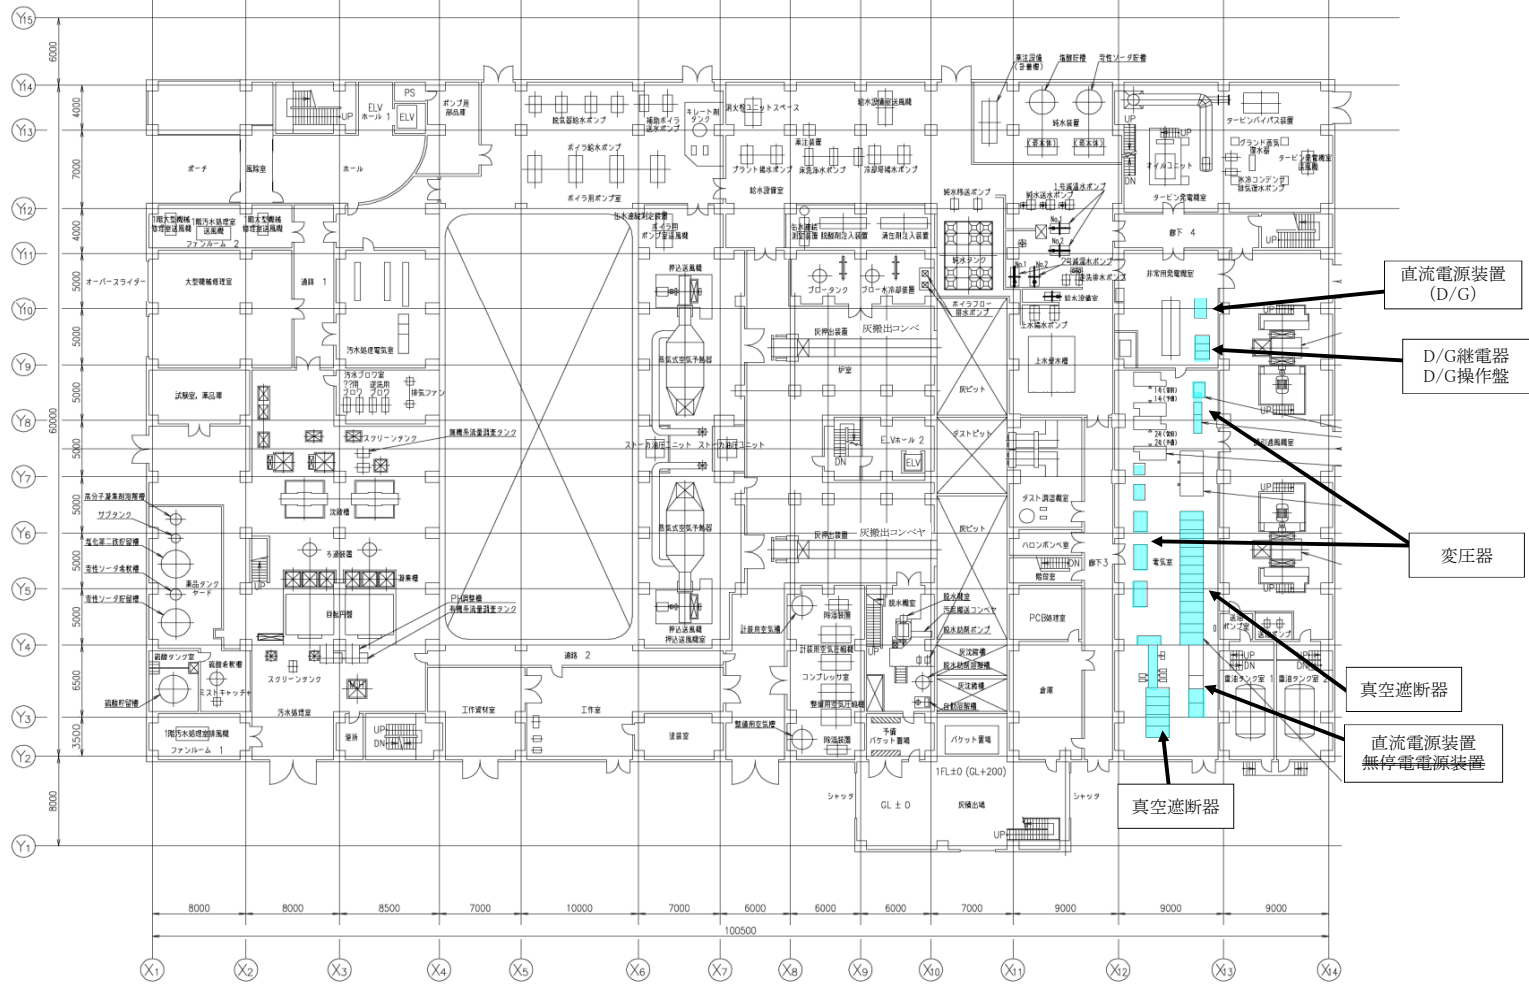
Y15
Y14
Y13
Y12
Y11
Y10
Y9
Y8
Y7
Y6
Y5
Y4
Y3
Y2
Y1

6000
4000
7000
4000
5000
5000
5000
60000
5000
5000
5000
5000
6500
3500
8000

ELV ホール 1
PS
ELV
UP
ポンプ用部品庫
ポーチ
風除室
ホール
1階大型機械修理室送風機
1階汚水処理室送風機
1階大型機械修理室排風機
ファンルーム 2
オーバースライダー
大型機械修理室
通路 1
汚水処理電気室
試験室、薬品庫
汚水ブロワ室
排気ファン
スクリーンタンク
無機系流量調整タンク
高分子凝集剤溶解槽
サブタンク
塩化第二鉄貯留槽
苛性ソーダ希釈槽
苛性ソーダ貯留槽
沈殿槽
ろ過器
薬品タンクヤード
凝集槽
PH調整槽
有機系流量調整タンク
脱離円盤
硫酸タンク室
硫酸希釈槽
ミストキャッチャ
硫酸貯留槽
スクリーンタンク
汚水処理室
1階汚水処理室排風機
ファンルーム 1
UP
DN
薬庫
工作資材室
工作室
通路 2
脱気器給水ポンプ
補助ボイラ送水ポンプ
ボイラ給水ポンプ
ボイラ用ポンプ室
キレート剤タンク
ボイラ用ポンプ室送風機
押込送風機
蒸気式空気予熱器
ストーカ油圧ユニット
ストーカ油圧ユニット
蒸気式空気予熱器
押込送風機
押込送風機室
塗装室
清水処理ユニットスペース
薬注装置
プラント補水ポンプ
床洗浄水ポンプ
冷却塔補水ポンプ
給水設備室
給水調整室送風機
ブロータンク
ブロー水冷却装置
灰押出装置
灰搬出コンベヤ
炉室
ELVホール 2
ELV
DN
灰押出装置
灰搬出コンベヤ
計装用空気機
計装用空気圧縮機
コンプレッサ室
雑用空気除湿機
雑用空気圧縮機
除湿装置
除湿装置
給水槽室
予備バケット置場
バケット置場
1FL±0 (GL+200)
GL ± 0
シャッタ
灰積出場
シャッタ
UP
純水移送ポンプ
純水タンク
ボイラフロー排水ポンプ
灰ピット
ダストピット
灰ピット
灰搬送コンベヤ
灰冷却ポンプ
灰洗浄槽
灰冷却水回収槽
灰洗浄槽
自動防除機
薬注設備(塗装槽)
脱脂貯槽
苛性ソーダ貯槽
純水装置
純水送水ポンプ
1号減温水ポンプ
2号減温水ポンプ
排水ポンプ
給水処理室
上水補水ポンプ
上水受水槽
ダスト測定室
ハロンボンベ室
DN
廊下 3
PCB保管室
倉庫
タービンバイパス装置
グランド蒸気復水器
タービン発電機室送風機
オイルユニット
復水コンデンサ排気復水ポンプ
タービン発電機室
廊下 4
非常用発電機室
UP
電気室
蒸気エア圧縮機室
直流電源装置
(D/G)
D/G継電器
D/G操作盤
変圧器
真空遮断器
直流電源装置
無停電電源装置
真空遮断器
重油タンク室
重油タンク室

8000
8000
8500
7000
10000
7000
6000
6000
6000
7000
9000
9000
9000
100500
X1
X2
X3
X4
X5
X6
X7
X8
X9
X10
X11
X12
X13
X14